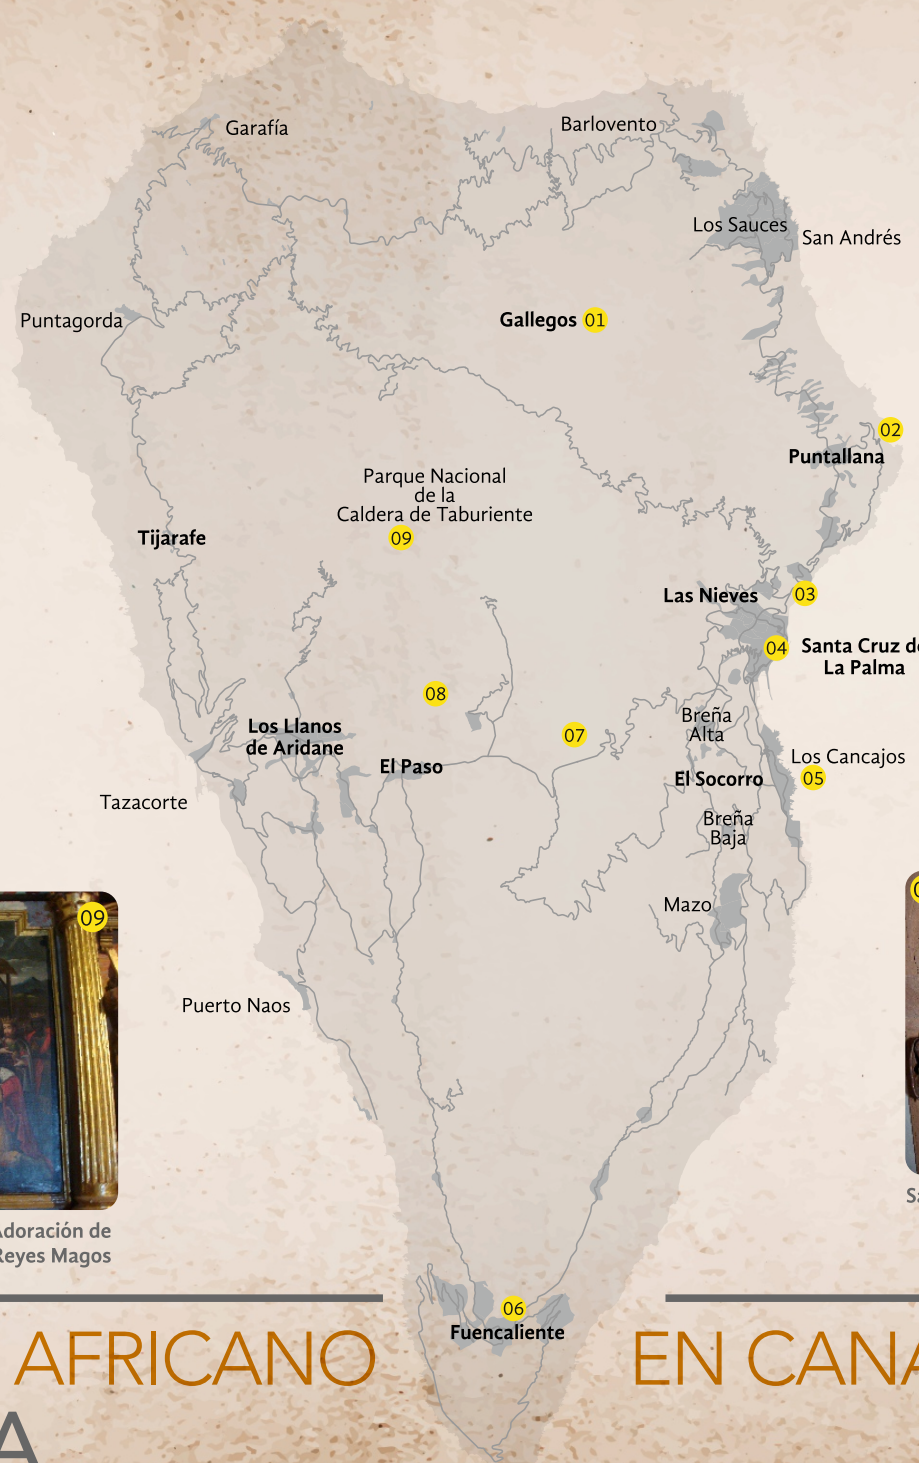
Garafía
Barlovento
Los Sauces
San Andrés
Puntagorda
Gallegos 01
02
Puntallana
Parque Nacional de la Caldera de Taburiente
09
Tijarafe
Las Nieves
03
04
Santa Cruz de La Palma
08
Los Llanos de Aridane
07
Breña Alta
Los Cancajos
El Paso
El Socorro
05
Tazacorte
Breña Baja
09
Mazo
Puerto Naos
Adoración de Reyes Magos
06
Fuencaliente
AFRICANO
EN CANA
A